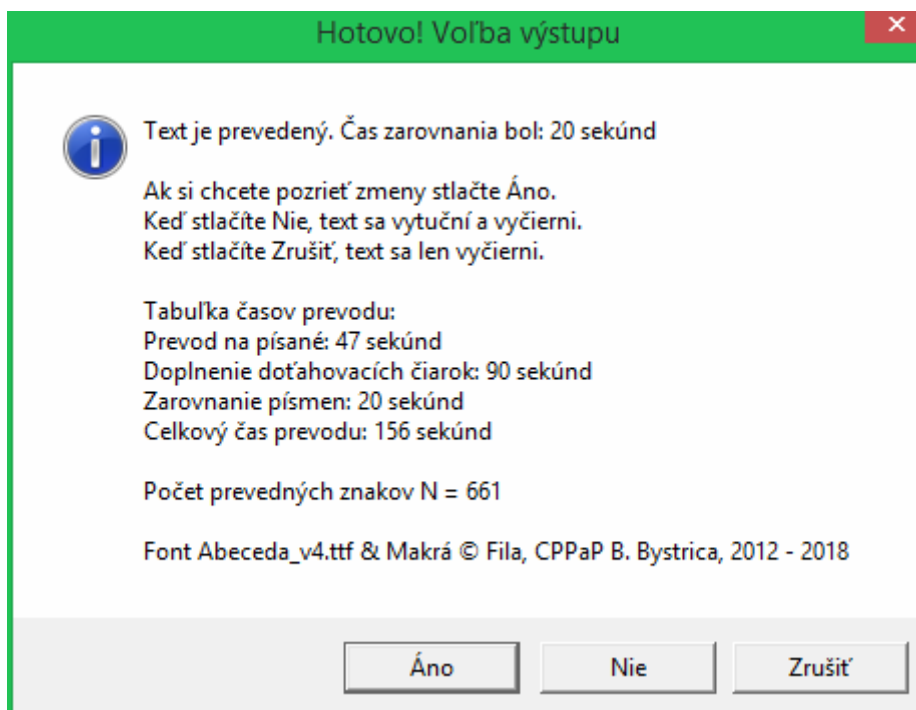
Hotovo! Voľba výstupu

Text je prevedený. Čas zarovnania bol: 20 sekúnd

Ak si chcete pozrieť zmeny stlačte Áno.
Keď stlačíte Nie, text sa vytuční a vyčierni.
Keď stlačíte Zrušiť, text sa len vyčierni.

Tabuľka časov prevodu:
Prevod na písané: 47 sekúnd
Doplnenie doťahovacích čiarok: 90 sekúnd
Zarovnanie písmen: 20 sekúnd
Celkový čas prevodu: 156 sekúnd

Počet prevedných znakov N = 661

Font Abeceda_v4.ttf & Makrá © Fila, CPPaP B. Bystrica, 2012 - 2018

Áno
Nie
Zrušiť